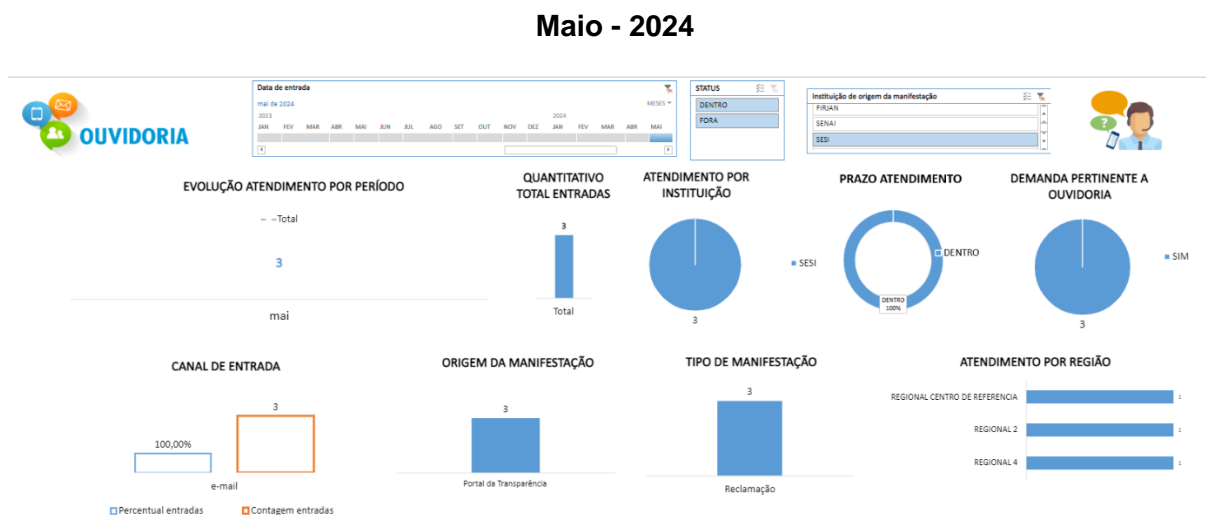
Maio - 2024

OUVIDORIA

Data de entrada
mai de 2024
MESES
2023
JAN FEV MAR ABR MAI JUN JUL AGO SET OUT NOV DEZ
2024
JAN FEV MAR ABR MAI

STATUS
DENTRO
FORA

Instituição de origem da manifestação
FIRJAN
SENAI
SESI

EVOLUÇÃO ATENDIMENTO POR PERÍODO
Total
3
mai

QUANTITATIVO TOTAL ENTRADAS
3
Total

ATENDIMENTO POR INSTITUIÇÃO
SESI
3

PRAZO ATENDIMENTO
DENTRO
DENTRO
100%

DEMANDA PERTINENTE A OUVIDORIA
SIM
3

CANAL DE ENTRADA
3
100,00%
e-mail
Percentual entradas
Contagem entradas

ORIGEM DA MANIFESTAÇÃO
3
Portal da Transparência

TIPO DE MANIFESTAÇÃO
3
Reclamação

ATENDIMENTO POR REGIÃO
REGIONAL CENTRO DE REFERENCIA 1
REGIONAL 2 1
REGIONAL 4 1